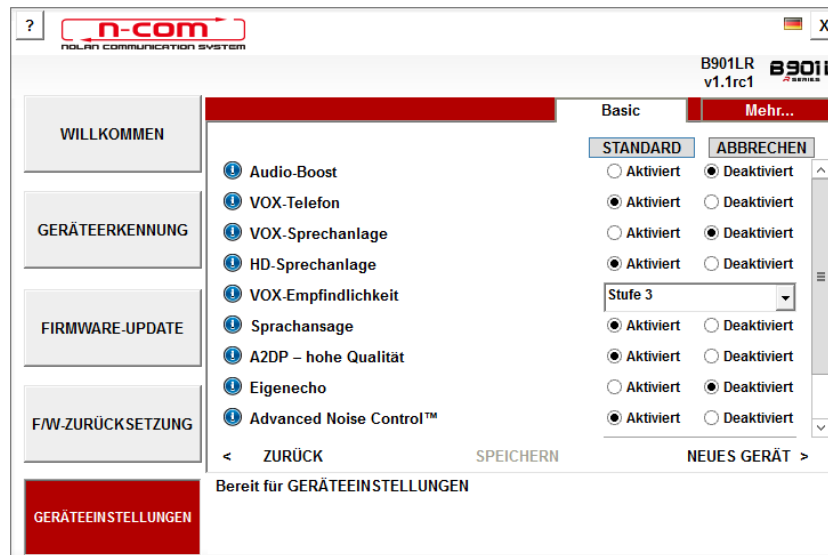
?

n-com
NOLAN COMMUNICATION SYSTEM

X

B901LR
v1.1rc1

B901
SERIES

WILLKOMMEN

GERÄTEERKENNUNG

FIRMWARE-UPDATE

F/W-ZURÜCKSETZUNG

GERÄTEEINSTELLUNGEN

Basic

Mehr...

STANDARD

ABBRECHEN

| | | |
|---|---|---|
| Audio-Boost | Aktiviert | Deaktiviert |
| VOX-Telefon | Aktiviert | Deaktiviert |
| VOX-Sprechanlage | Aktiviert | Deaktiviert |
| HD-Sprechanlage | Aktiviert | Deaktiviert |
| VOX-Empfindlichkeit | Stufe 3 | |
| Sprachansage | Aktiviert | Deaktiviert |
| A2DP – hohe Qualität | Aktiviert | Deaktiviert |
| Eigenecho | Aktiviert | Deaktiviert |
| Advanced Noise Control™ | Aktiviert | Deaktiviert |

< ZURÜCK

SPEICHERN

NEUES GERÄT >

Bereit für GERÄTEEINSTELLUNGEN